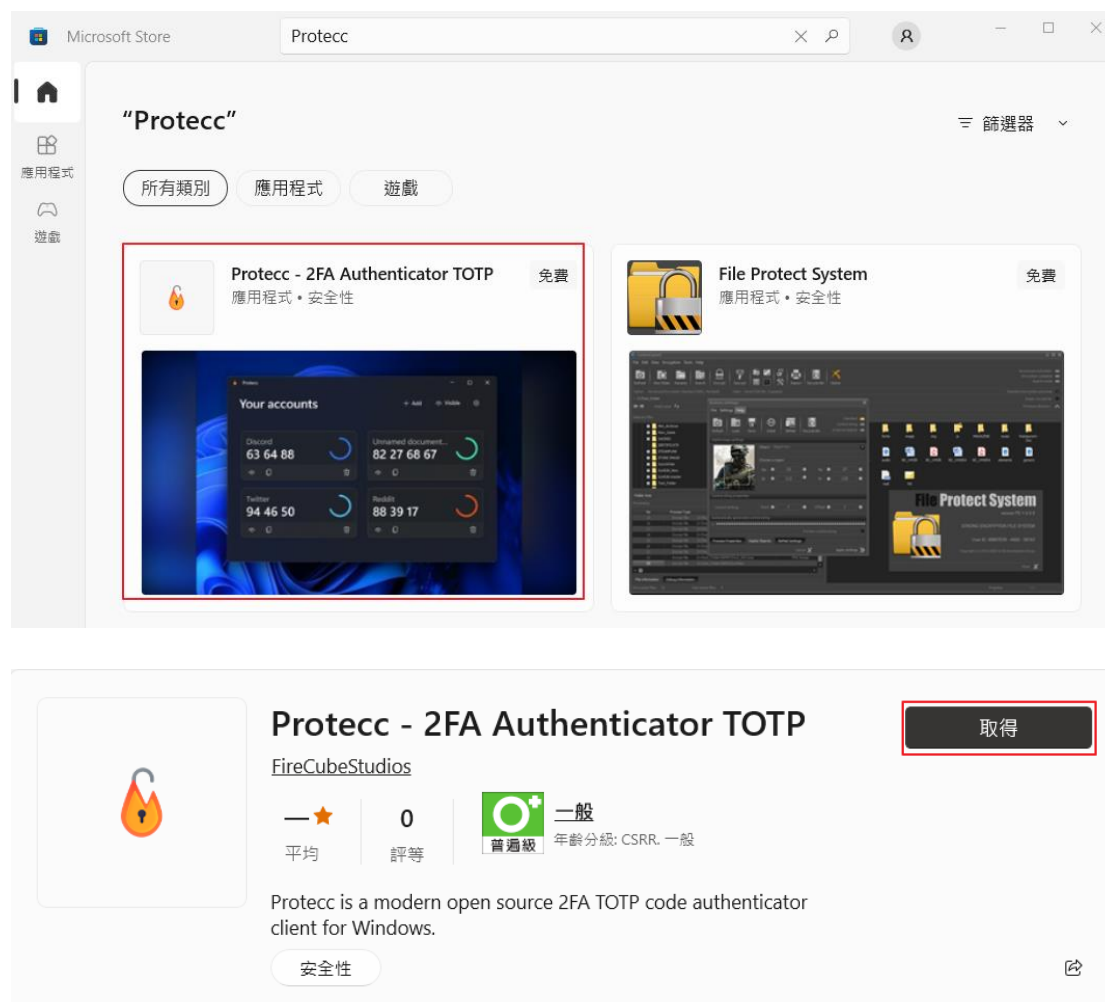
Microsoft Store

Protecc

應用程式

遊戲

"Protecc"

篩選器

所有類別 應用程式 遊戲

Protecc - 2FA Authenticator TOTP
應用程式 • 安全性
免費

Protecc

Your accounts

+ Add Visible

Discord
63 64 88

Unnamed document...
82 27 68 67

Twitter
94 46 50

Reddit
88 39 17

File Protect System
應用程式 • 安全性
免費

File Protect System

Protecc - 2FA Authenticator TOTP

FireCubeStudios

取得

— ★
平均

0
評等

普遍級

一般
年齡分級: CSRR. 一般

Protecc is a modern open source 2FA TOTP code authenticator client for Windows.

安全性